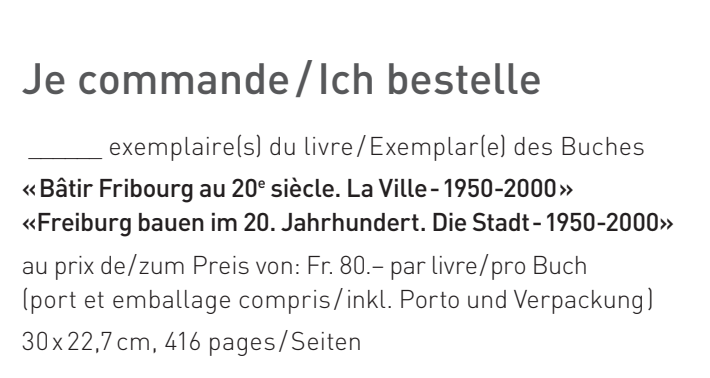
Je commande / Ich bestelle

______ exemplaire(s) du livre / Exemplar(e) des Buches

«Bâtir Fribourg au 20$^{e}$ siècle. La Ville - 1950-2000»
«Freiburg bauen im 20. Jahrhundert. Die Stadt - 1950-2000»

au prix de / zum Preis von: Fr. 80.– par livre / pro Buch
(port et emballage compris / inkl. Porto und Verpackung)

30 x 22,7 cm, 416 pages / Seiten